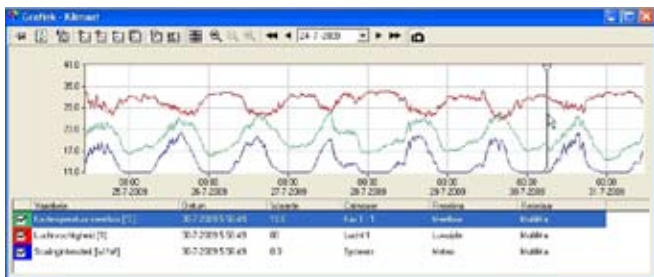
Grafiek - Klimaat

24-7-2009

41.0
35.0
29.0
23.0
17.0
11.0

00:00 25-7-2009
00:00 26-7-2009
00:00 27-7-2009
00:00 28-7-2009
00:00 29-7-2009
00:00 30-7-2009
00:00 31-7-2009

| Variabele | Datum | Waarde | Computer | Positie | Relatie |
|---|---|---|---|---|---|
| Kastemperatuur meetbox [°C] | 30-7-2009 5:50:49 | 13.5 | Kas 1 - 1 | Meetbox | Multifira |
| Luchtvochtigheid [%] | 30-7-2009 5:50:49 | 80 | Lucht 1 | Luwzijde | Multifira |
| Stralingintensiteit [w/m²] | 30-7-2009 5:50:49 | 0.3 | Systeem | Meteo | Multifira |